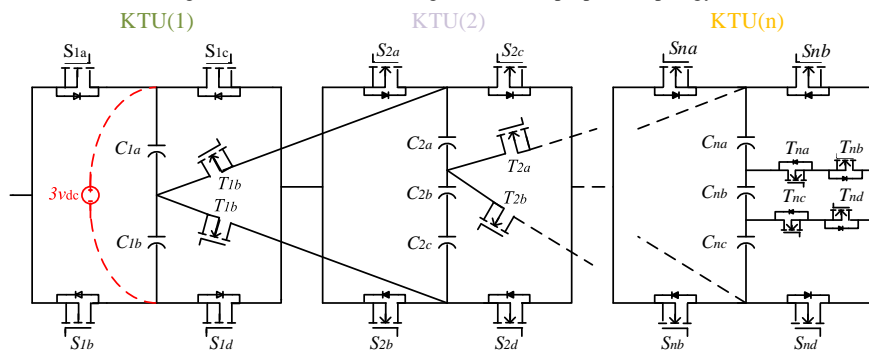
KTU(1)
KTU(2)
KTU(n)

$S_{1a}$
$S_{1c}$
$S_{2a}$
$S_{2c}$
$S_{na}$
$S_{nb}$

$C_{1a}$
$T_{1b}$
$3v_{dc}$
$T_{1b}$
$C_{1b}$

$C_{2a}$
$T_{2a}$
$C_{2b}$
$T_{2b}$
$C_{2c}$

$C_{na}$
$T_{na}$
$T_{nb}$
$C_{nb}$
$T_{nc}$
$T_{nd}$
$C_{nc}$

$S_{1b}$
$S_{1d}$
$S_{2b}$
$S_{2d}$
$S_{nb}$
$S_{nd}$